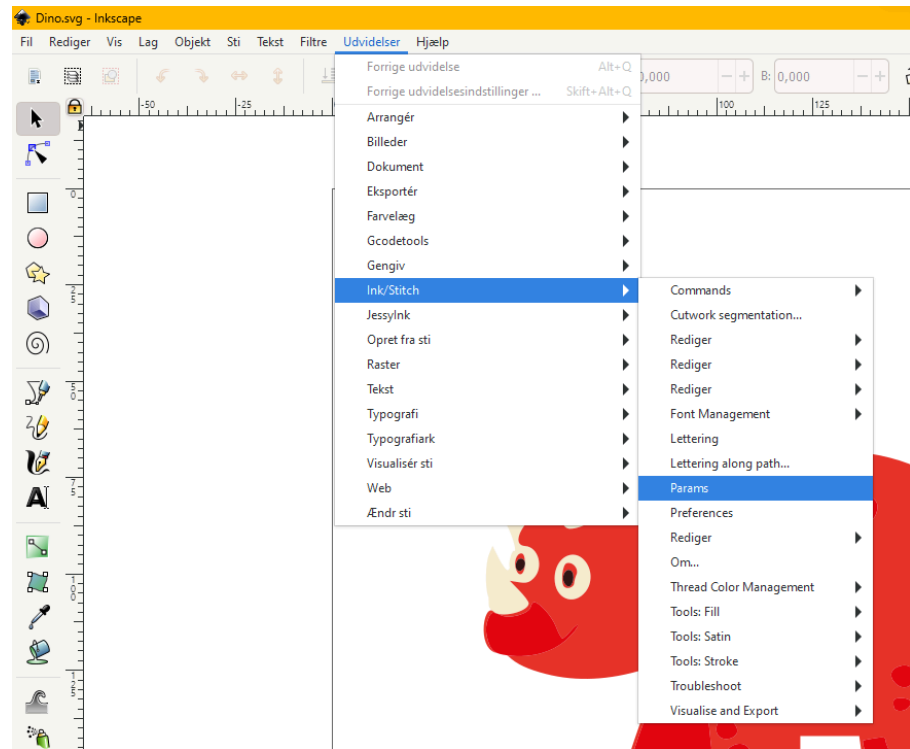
Dino.svg - Inkscape

Fil Rediger Vis Lag Objekt Sti Tekst Filtre Udvidelser Hjælp

,000 B: 0,000

-50 -25 100 125

Forrige udvidelse Alt+Q
Forrige udvidelsesindstillinger ... Skift+Alt+Q
Arrangér
Billeder
Dokument
Eksportér
Farvelæg
Gcodetools
Gengiv
Ink/Stitch
JessyInk
Opret fra sti
Raster
Tekst
Typografi
Typografiark
Visualisér sti
Web
Ændr sti

Commands
Cutwork segmentation...
Rediger
Rediger
Rediger
Font Management
Lettering
Lettering along path...
Params
Preferences
Rediger
Om...
Thread Color Management
Tools: Fill
Tools: Satin
Tools: Stroke
Troubleshoot
Visualise and Export